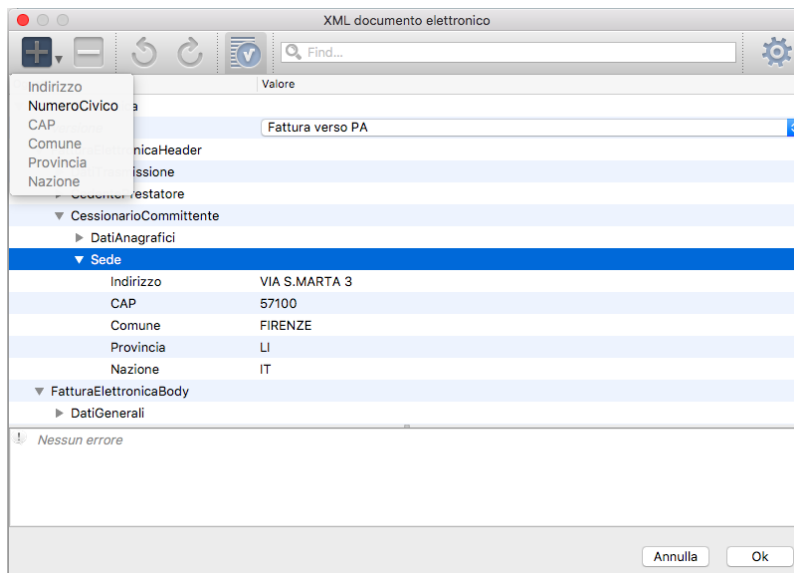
XML documento elettronico

Find...

Indirizzo
NumeroCivico
CAP
Comune
Provincia
Nazione

Valore

Fattura verso PA

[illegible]nicaHeader
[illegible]issione
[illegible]restatore
CessionarioCommittente
DatiAnagrafici
Sede

| | |
|---|---|
| Indirizzo | VIA S.MARTA 3 |
| CAP | 57100 |
| Comune | FIRENZE |
| Provincia | LI |
| Nazione | IT |

FatturaElettronicaBody
DatiGenerali

Nessun errore

Annulla
Ok